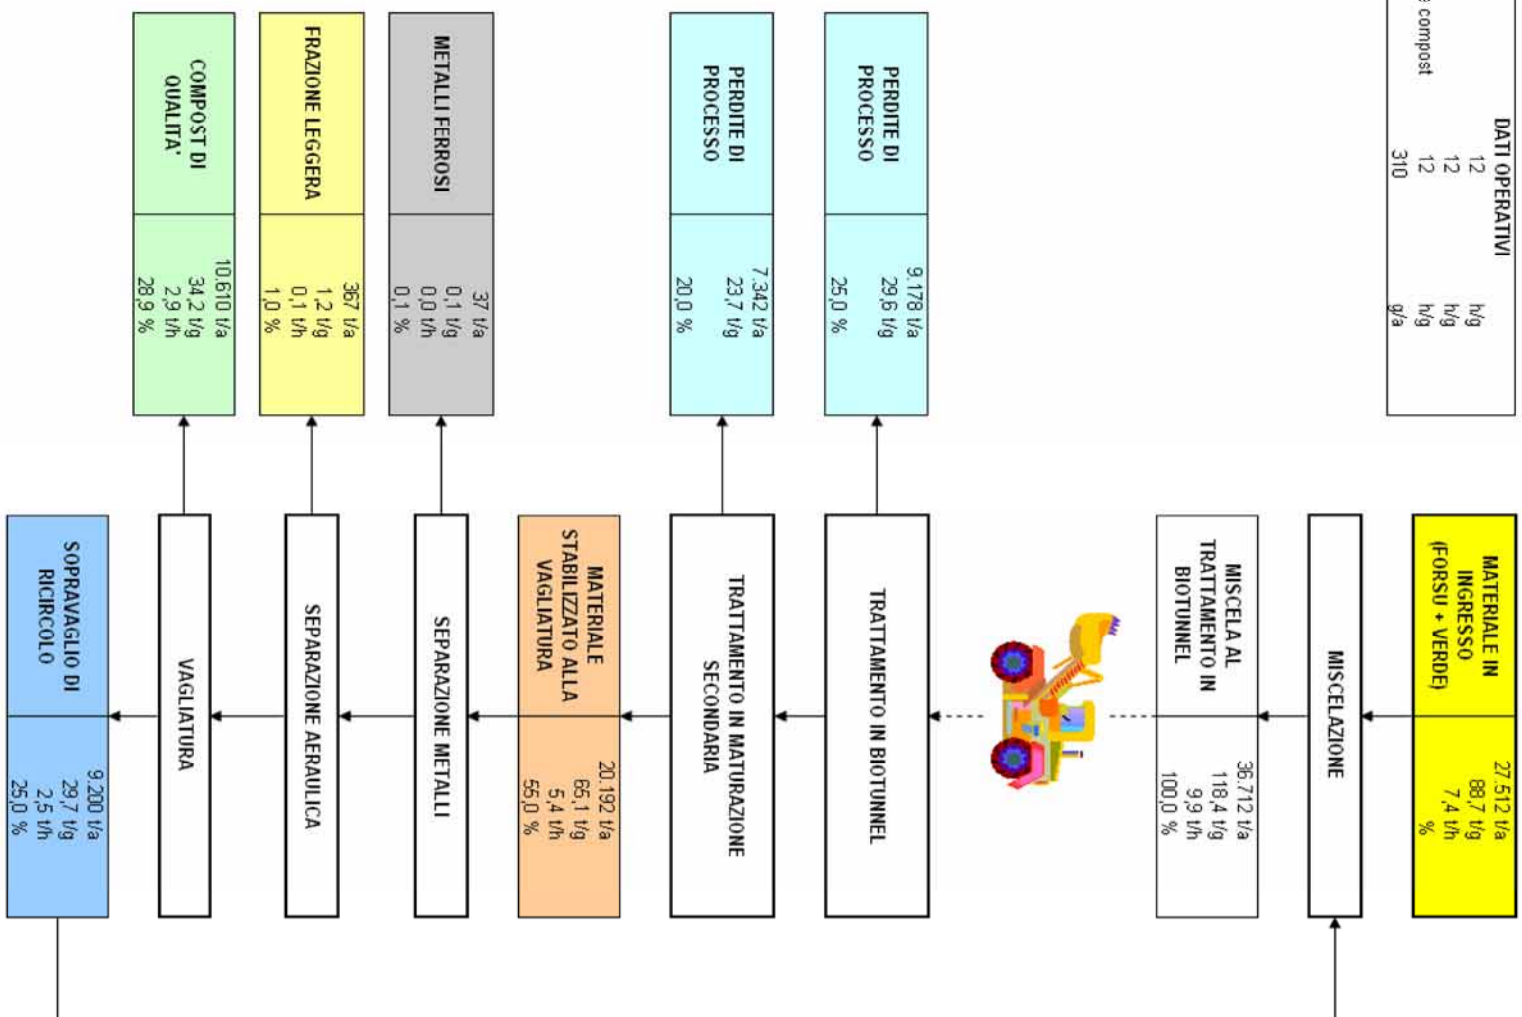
DATI OPERATIVI
12 h/g
12 h/g
12 h/g
compost 310 g/a

MATERIALE IN INGRESSO (FORSU + VERDE)
27.512 t/a
88,7 t/g
7,4 t/h
%

MISCELAZIONE

MISCELA AL TRATTAMENTO IN BIOTUNNEL
36.712 t/a
118,4 t/g
9,9 t/h
100,0 %

TRATTAMENTO IN BIOTUNNEL

PERDITE DI PROCESSO
9.178 t/a
29,6 t/g
25,0 %

TRATTAMENTO IN MATURAZIONE SECONDARIA

PERDITE DI PROCESSO
7.342 t/a
23,7 t/g
20,0 %

MATERIALE STABILIZZATO ALLA VAGLIATURA
20.192 t/a
65,1 t/g
5,4 t/h
55,0 %

SEPARAZIONE METALLI

METALLI FERROSI
37 t/a
0,1 t/g
0,0 t/h
0,1 %

SEPARAZIONE AERAULICA

FRAZIONE LEGGERA
367 t/a
1,2 t/g
0,1 t/h
1,0 %

VAGLIATURA

COMPOST DI QUALITA'
10.610 t/a
34,2 t/g
2,9 t/h
28,9 %

SOPRAVAGLIO DI RICIRCOLO
9.200 t/a
29,7 t/g
2,5 t/h
25,0 %